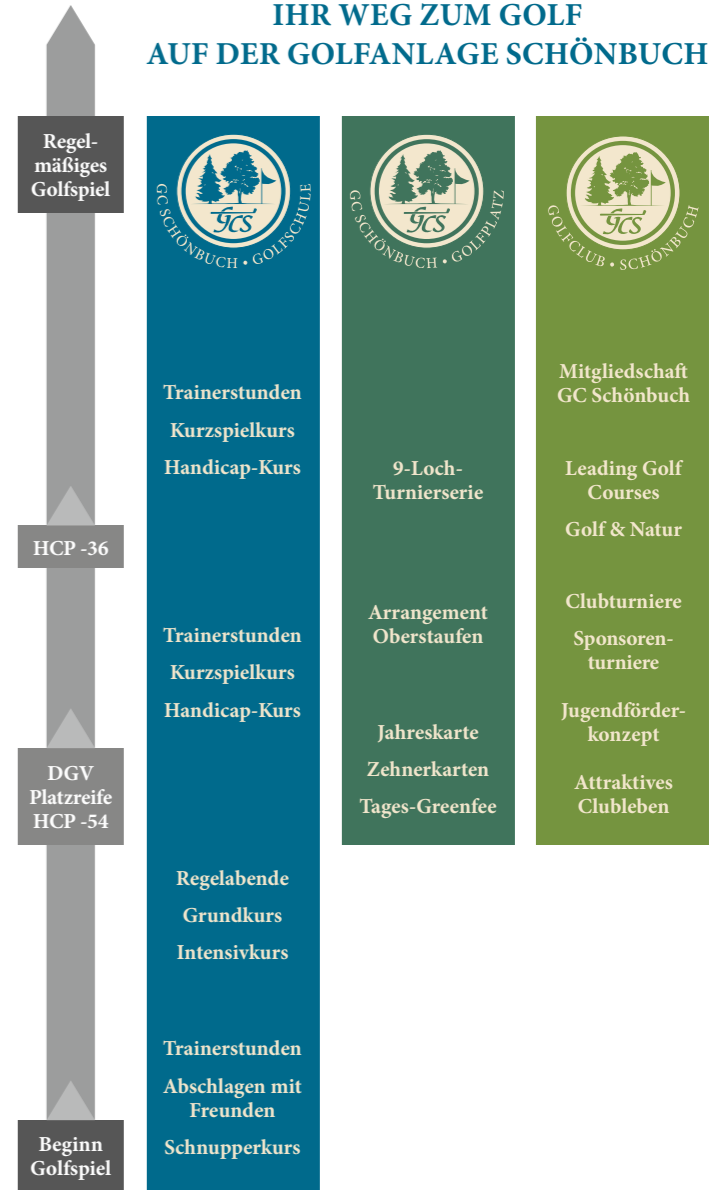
IHR WEG ZUM GOLF
AUF DER GOLFANLAGE SCHÖNBUCH

Regelmäßiges Golfspiel

HCP -36

DGV Platzreife HCP -54

Beginn Golfspiel

GC SCHÖNBUCH • GOLFSCHULE
GCS

Trainerstunden
Kurzspielkurs
Handicap-Kurs

Trainerstunden
Kurzspielkurs
Handicap-Kurs

Regelabende
Grundkurs
Intensivkurs

Trainerstunden
Abschlagen mit Freunden
Schnupperkurs

GC SCHÖNBUCH • GOLFPLATZ
GCS

9-Loch-Turnierserie

Arrangement Oberstaufen

Jahreskarte
Zehnerkarten
Tages-Greenfee

GOLFCLUB • SCHÖNBUCH
GCS

Mitgliedschaft GC Schönbuch

Leading Golf Courses
Golf & Natur

Clubturniere
Sponsorenturniere
Jugendförderkonzept
Attraktives Clubleben